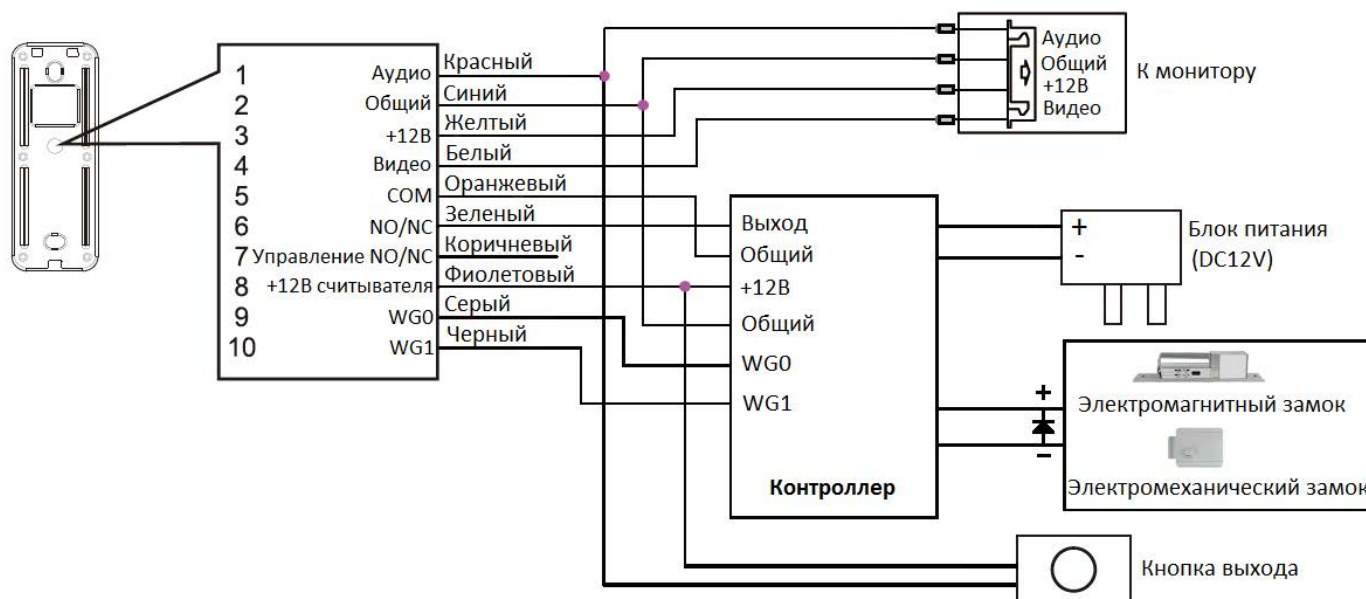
1 Аудио Красный
2 Общий Синий
3 +12В Желтый
4 Видео Белый
5 COM Оранжевый
6 NO/NC Зеленый
7 Управление NO/NC Коричневый
8 +12В считывателя Фиолетовый
9 WG0 Серый
10 WG1 Черный

Аудио
Общий
+12В
Видео
К монитору

Выход
Общий
+12В
Общий
WG0
WG1
Контроллер

+
-
Блок питания (DC12V)

+
-
Электромагнитный замок
Электромеханический замок

Кнопка выхода